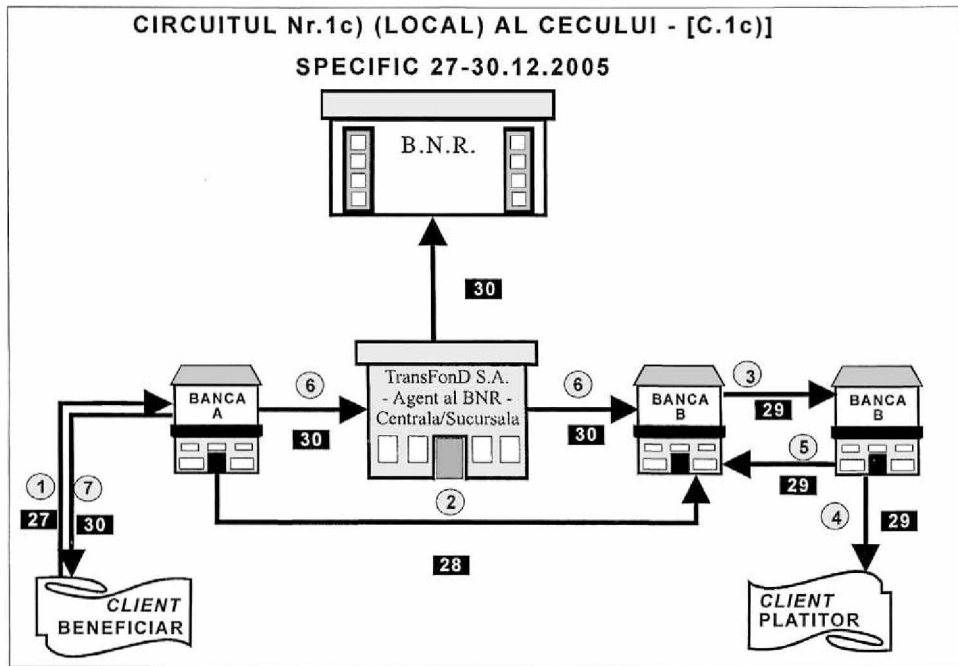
CIRCUITUL Nr.1c) (LOCAL) AL CECULUI - [C.1c)]

SPECIFIC 27-30.12.2005

B.N.R.

30

BANCA A

6

TransFonD S.A. - Agent al BNR - Centrala/Sucursala

6

BANCA B

3

BANCA B

30

30

29

5

29

1

7

27

30

2

4

29

28

CLIENT BENEFICIAR

CLIENT PLATITOR